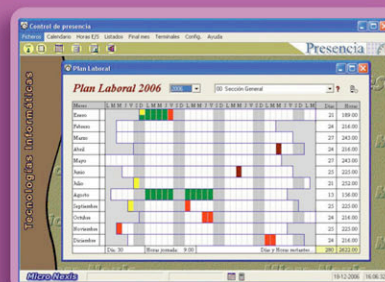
Control de presencia

Ficheros Calendario Horas E/S Listados Final mes Terminales Config. Ayuda

Presencia

Tecnologías Informáticas

Plan Laboral

Plan Laboral 2006

2006

00 Sección General

| Meses | L M M J V S D L M M J V S D L M M J V S D L M M J V S D L M M J V S D | Días | Horas |
|---|---|---|---|
| Enero | | 22 | 189,00 |
| Febrero | | 24 | 216,00 |
| Marzo | | 27 | 243,00 |
| Abril | | 24 | 216,00 |
| Mayo | | 27 | 243,00 |
| Junio | | 25 | 225,00 |
| Julio | | 25 | 232,00 |
| Agosto | | 16 | 136,00 |
| Septiembre | | 25 | 225,00 |
| Octubre | | 24 | 216,00 |
| Noviembre | | 25 | 225,00 |
| Diciembre | | 21 | 189,00 |

Días 30 Horas jornada 9,00 Días y Horas anuales 280 2422,00

Micro Nexis

19-12-2006 16:06:32